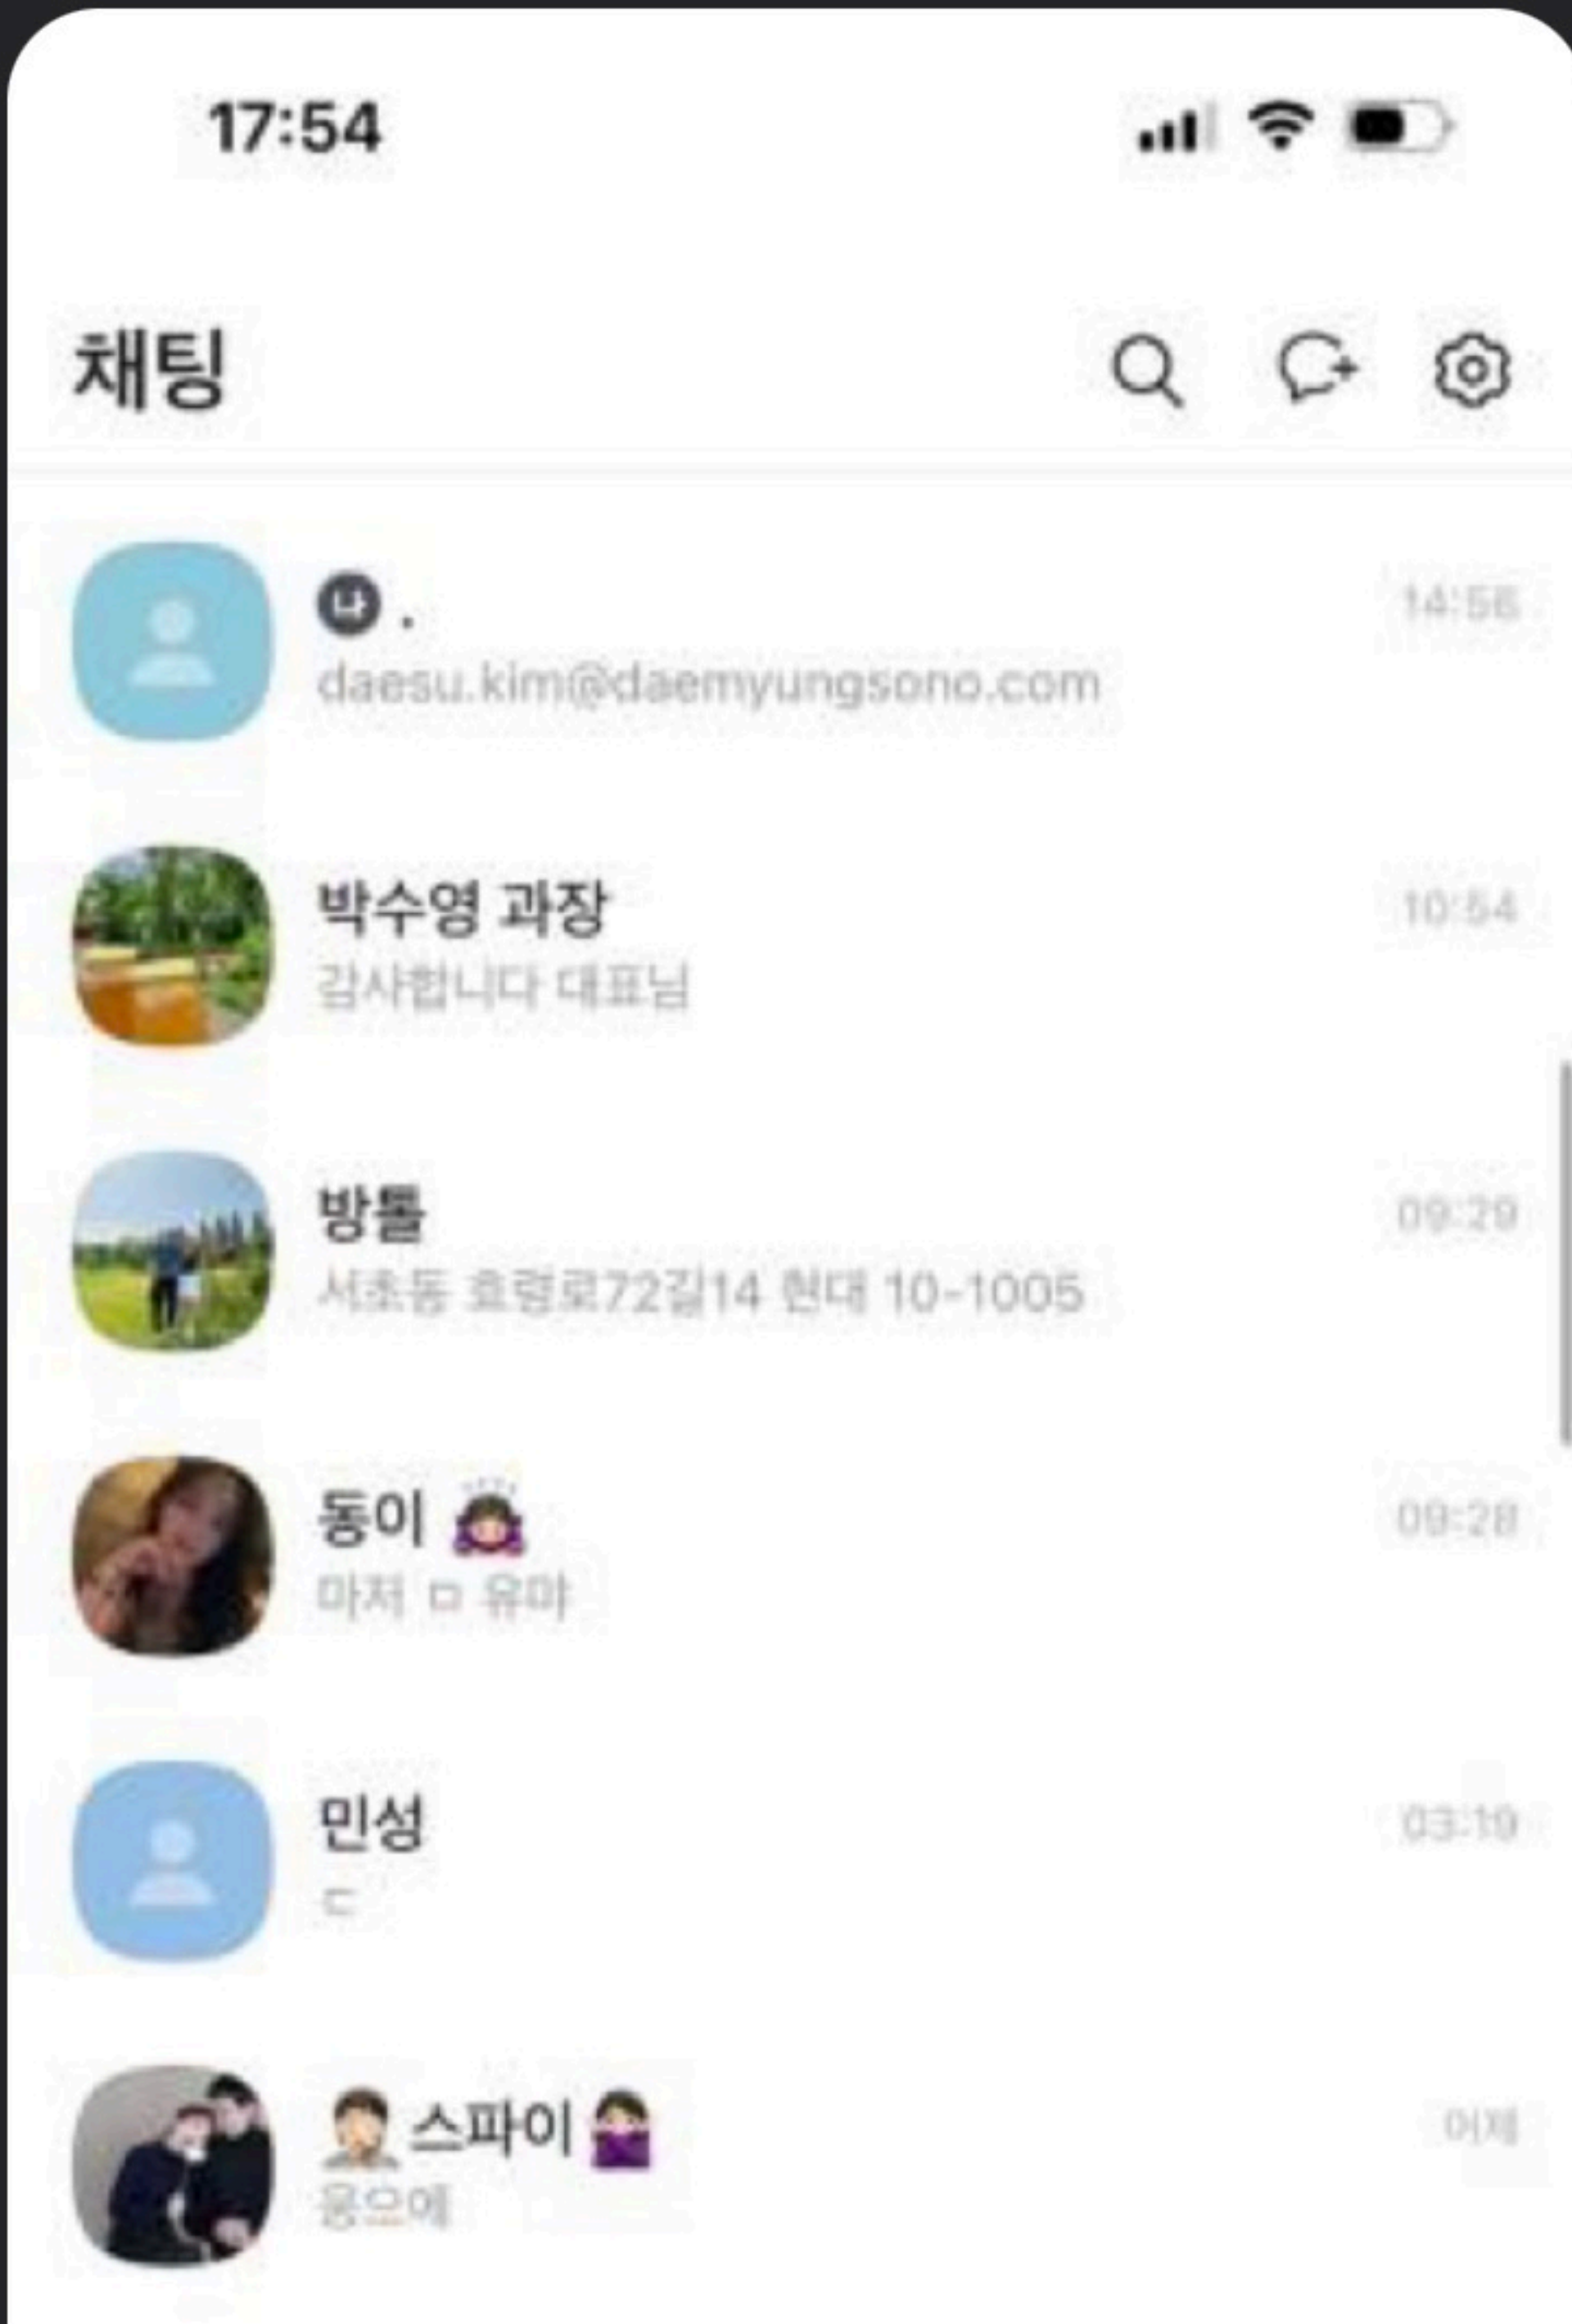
17:54

채팅

나 .
daesu.kim@daemyungsono.com
14:56

박수영 과장
감사합니다 대표님
10:54

방톨
서초동 효령로72길14 현대 10-1005
09:29

동이 🙇‍♀️
마저 ㅁ 유마
09:28

민성
ㄷ
03:19

🙍‍♂️스파이🙅‍♀️
웅으에
어제